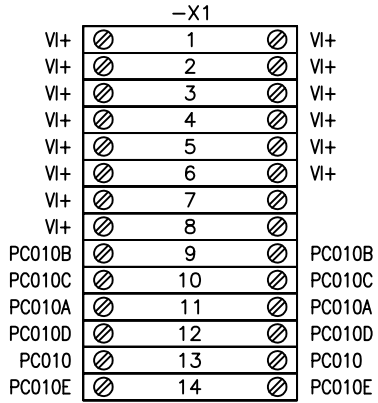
−X1

| | | |
|---|---|---|
| VI+ | 1 | VI+ |
| VI+ | 2 | VI+ |
| VI+ | 3 | VI+ |
| VI+ | 4 | VI+ |
| VI+ | 5 | VI+ |
| VI+ | 6 | VI+ |
| VI+ | 7 | |
| VI+ | 8 | |
| PC010B | 9 | PC010B |
| PC010C | 10 | PC010C |
| PC010A | 11 | PC010A |
| PC010D | 12 | PC010D |
| PC010 | 13 | PC010 |
| PC010E | 14 | PC010E |